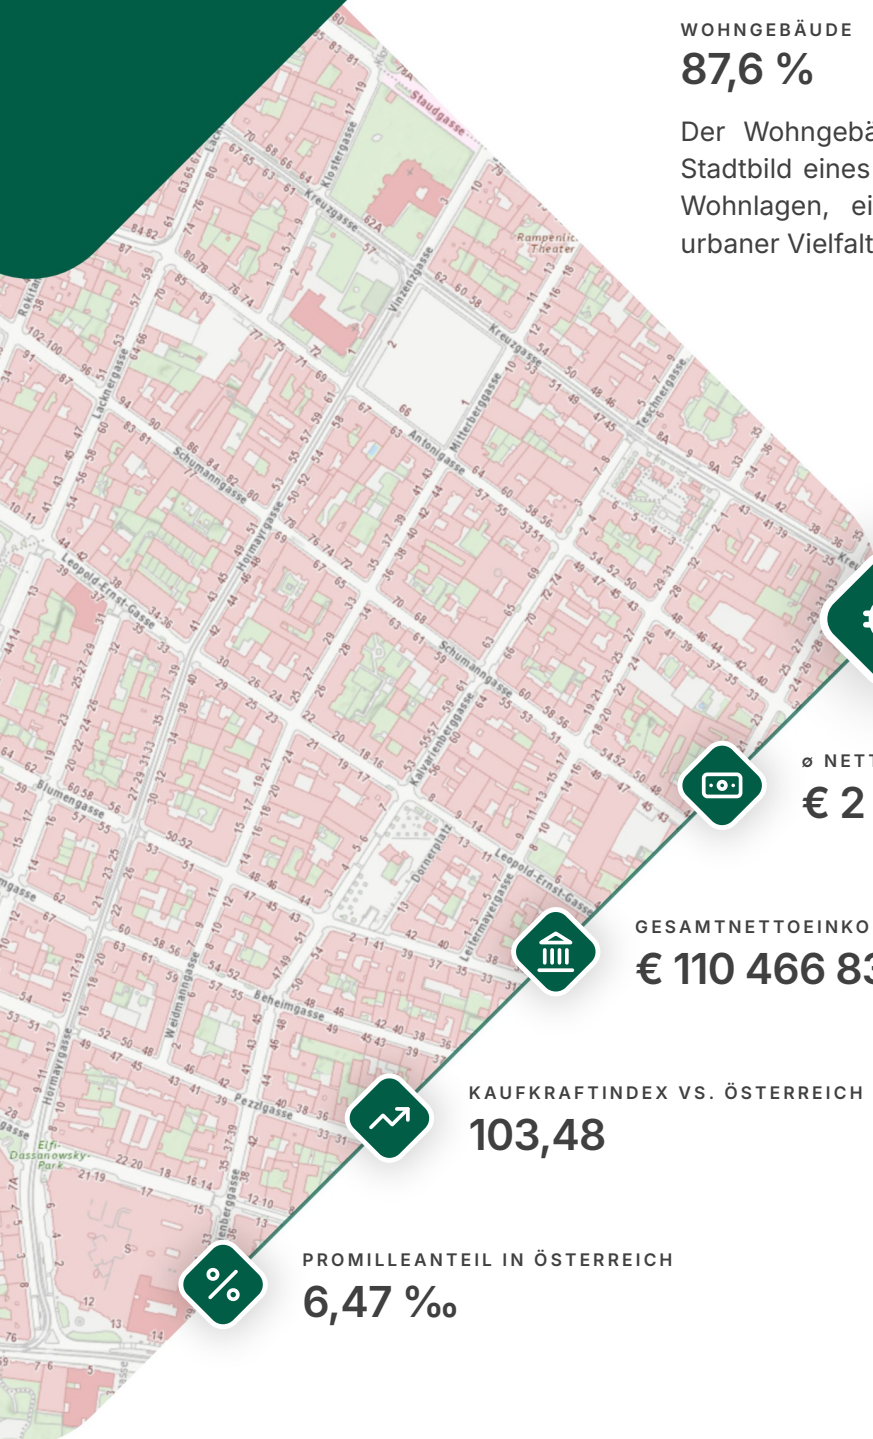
WOHNGEBÄUDE
87,6 %

Der Wohngebä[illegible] Stadtbild eines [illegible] Wohnlagen, ei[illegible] urbaner Vielfalt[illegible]

ø NETT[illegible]
€ 2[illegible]

GESAMTNETTOEINKO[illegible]
€ 110 466 83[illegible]

KAUFKRAFTINDEX VS. ÖSTERREICH
103,48

PROMILLEANTEIL IN ÖSTERREICH
6,47 ‰

Staudgasse
Klostergasse
Kreuzgasse
Vinzenzgasse
Rampenlicht Theater
Teschnergasse
Antonigasse
Mitterberggasse
Schumanngasse
Lacknergasse
Hormayrgasse
Leopold-Ernst-Gasse
Blumengasse
Kalvarienberggasse
Dornerplatz
Leitermayergasse
Weidmanngasse
Beheimgasse
Pezzlgasse
Elfi-Dassanowsky-Park
Rokitanskygasse